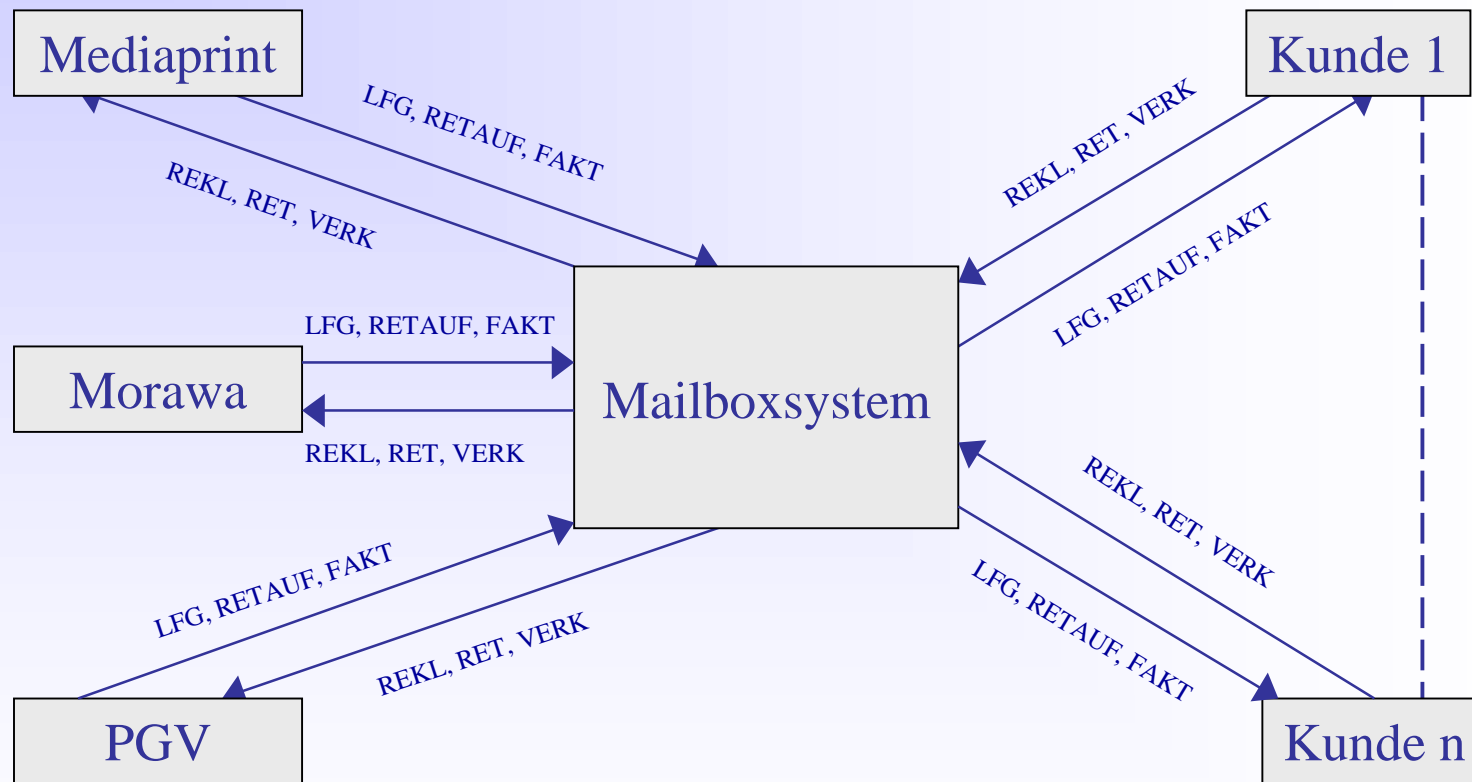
Mediaprint

LFG, RETAUF, FAKT

REKL, RET, VERK

Kunde 1

REKL, RET, VERK

LFG, RETAUF, FAKT

LFG, RETAUF, FAKT

Morawa

REKL, RET, VERK

Mailboxsystem

REKL, RET, VERK

LFG, RETAUF, FAKT

LFG, RETAUF, FAKT

REKL, RET, VERK

PGV

Kunde n